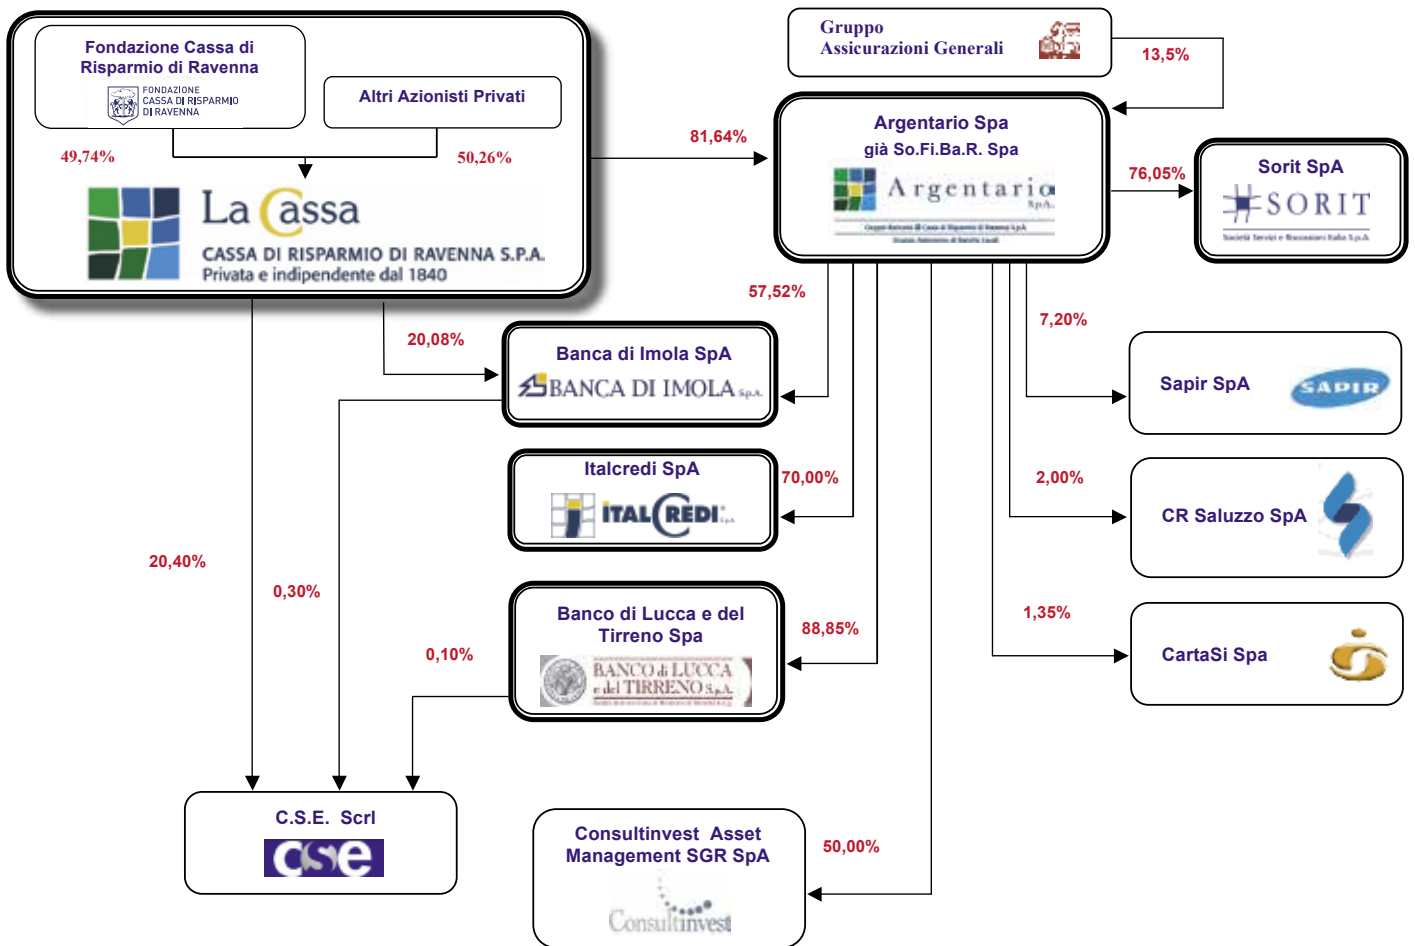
Fondazione Cassa di Risparmio di Ravenna

FONDAZIONE CASSA DI RISPARMIO DI RAVENNA

Altri Azionisti Privati

49,74%

50,26%

La Cassa

CASSA DI RISPARMIO DI RAVENNA S.P.A.
Privata e indipendente dal 1840

Gruppo Assicurazioni Generali

13,5%

81,64%

Argentario Spa
già So.Fi.Ba.R. Spa

Argentario SpA

76,05%

Sorit SpA

SORIT

57,52%

7,20%

20,08%

Banca di Imola SpA

BANCA DI IMOLA S.p.A.

Sapir SpA

SAPIR

Italcredi SpA

ITALCREDI S.p.A.

70,00%

2,00%

CR Saluzzo SpA

20,40%

0,30%

Banco di Lucca e del Tirreno Spa

BANCO di LUCCA e del TIRRENO S.p.A.

88,85%

1,35%

CartaSi Spa

0,10%

C.S.E. Scrl

cse

Consultinvest Asset Management SGR SpA

Consultinvest

50,00%